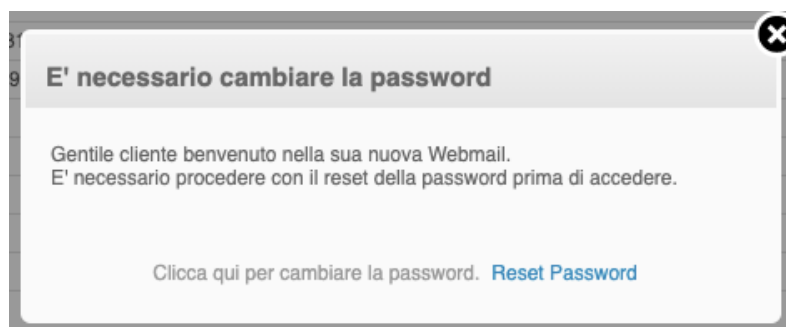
E' necessario cambiare la password

Gentile cliente benvenuto nella sua nuova Webmail.
E' necessario procedere con il reset della password prima di accedere.

Clicca qui per cambiare la password. Reset Password